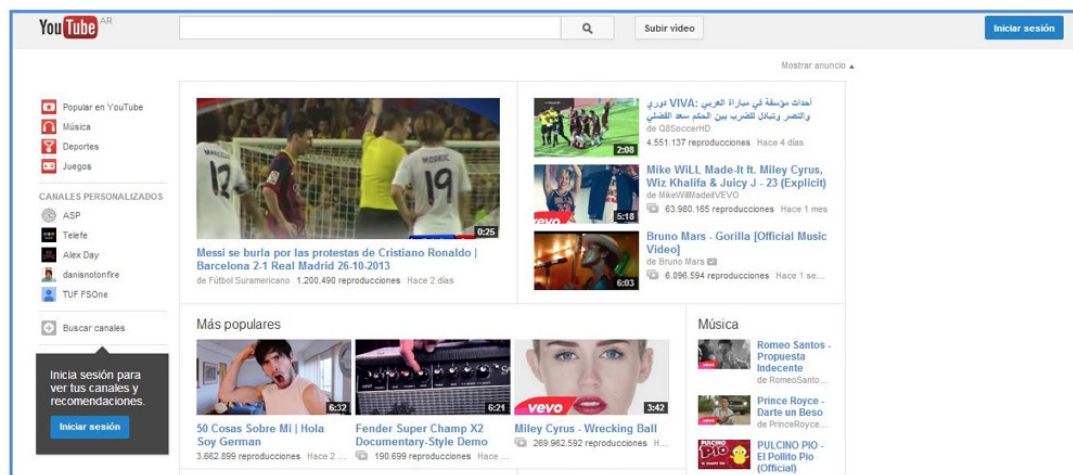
YouTube AR

Subir video

Iniciar sesión

Mostrar anuncio ▲

Popular en YouTube
Música
Deportes
Juegos

CANALES PERSONALIZADOS
ASP
Telefe
Alex Day
danisnotonfire
TUF FSOne

Buscar canales

Inicia sesión para ver tus canales y recomendaciones.

Iniciar sesión

0:25
Messi se burla por las protestas de Cristiano Ronaldo | Barcelona 2-1 Real Madrid 26-10-2013
de Fútbol Suramericano 1.200.490 reproducciones Hace 2 días

2:08
أحداث مؤسفة في مباراة العربي :VIVA دوري والنصر وتبادل للضرب بين الحكم سعد الفضلي
de Q8SoccerHD
4.551.137 reproducciones Hace 4 días

5:18
Mike WiLL Made-It ft. Miley Cyrus, Wiz Khalifa & Juicy J - 23 (Explicit)
de MikeWiLLMadeItVEVO
63.980.165 reproducciones Hace 1 mes

6:03
Bruno Mars - Gorilla [Official Music Video]
de Bruno Mars
6.096.594 reproducciones Hace 1 se

Más populares

6:32
50 Cosas Sobre Mi | Hola Soy German
3.662.899 reproducciones Hace 2

6:21
Fender Super Champ X2 Documentary-Style Demo
190.699 reproducciones Hace

3:42
Miley Cyrus - Wrecking Ball
269.962.592 reproducciones H

Música

Romeo Santos - Propuesta Indecente
de RomeoSanto...

Prince Royce - Darte un Beso
de PrinceRoyce...

PULCINO PIO - El Pollito Pio (Official)